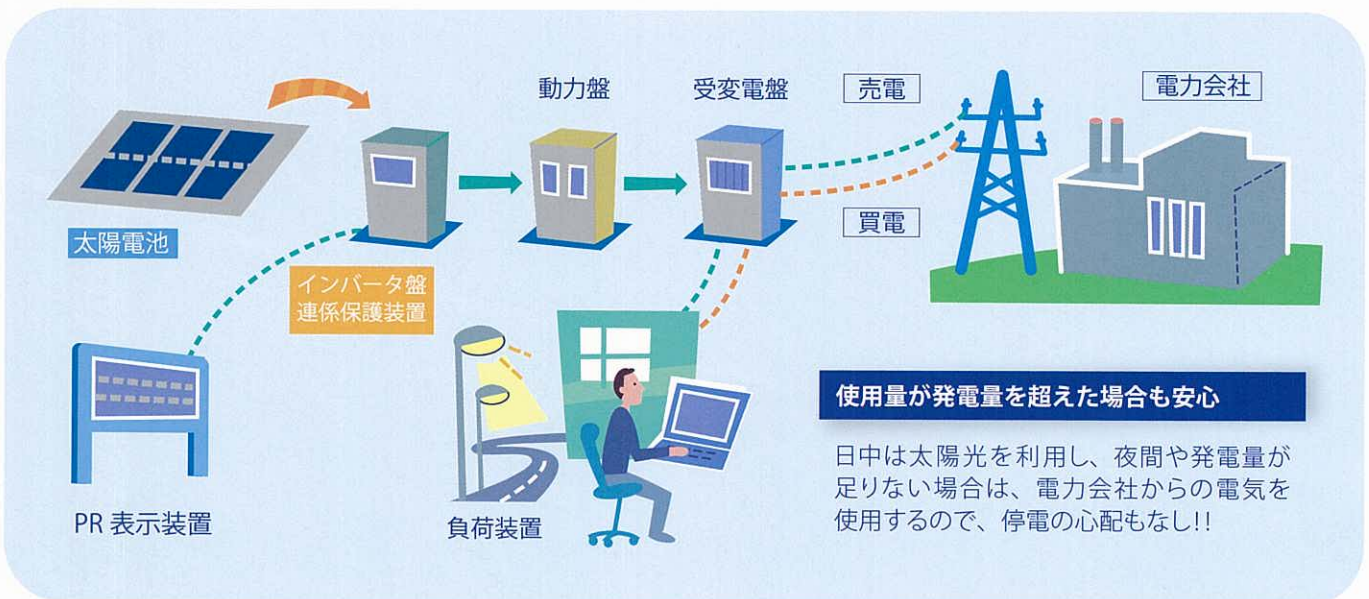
動力盤

受変電盤

売電

電力会社

太陽電池

買電

インバータ盤
連係保護装置

使用量が発電量を超えた場合も安心

日中は太陽光を利用し、夜間や発電量が足りない場合は、電力会社からの電気を使用するので、停電の心配もなし!!

PR 表示装置

負荷装置